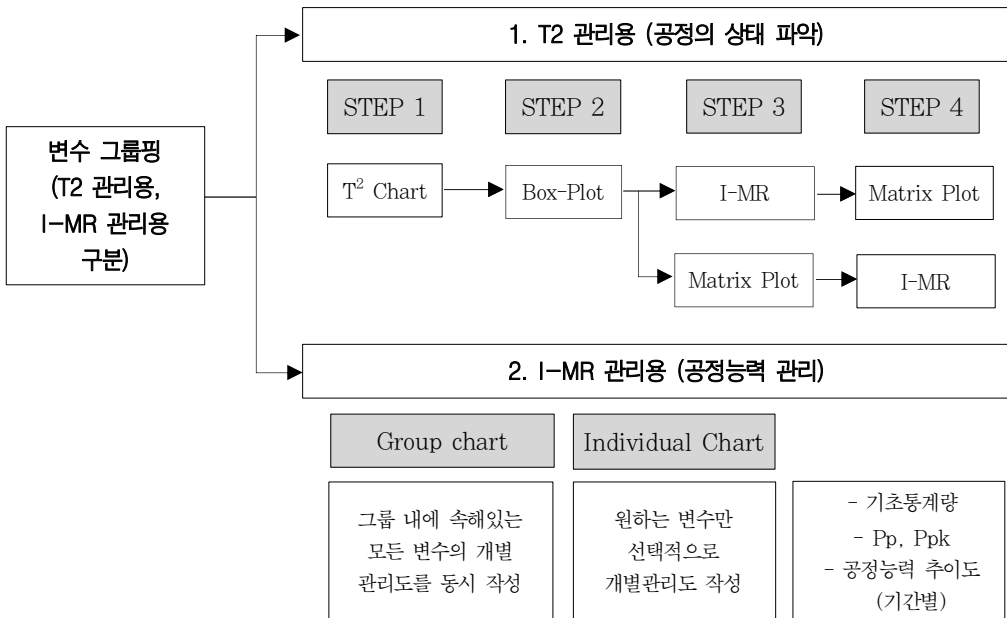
변수 그룹핑 (T2 관리용, I-MR 관리용 구분)

1. T2 관리용 (공정의 상태 파악)

STEP 1

STEP 2

STEP 3

STEP 4

$T^2$ Chart

Box-Plot

I-MR

Matrix Plot

Matrix Plot

I-MR

2. I-MR 관리용 (공정능력 관리)

Group chart

Individual Chart

그룹 내에 속해있는 모든 변수의 개별 관리도를 동시 작성

원하는 변수만 선택적으로 개별관리도 작성

- 기초통계량
- Pp, Ppk
- 공정능력 추이도 (기간별)